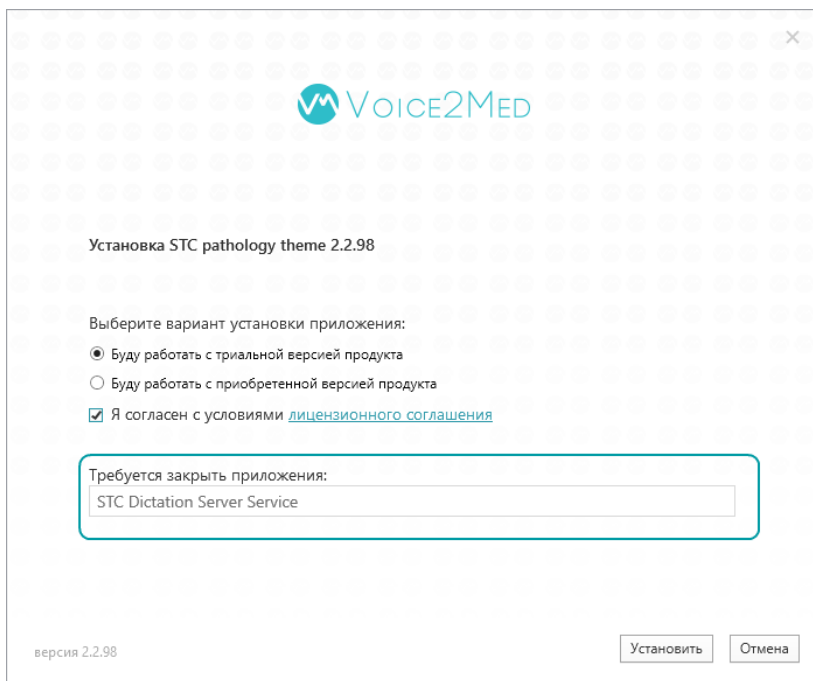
VM VOICE2MED

Установка STC pathology theme 2.2.98

Выберите вариант установки приложения:

Буду работать с триальной версией продукта

Буду работать с приобретенной версией продукта

Я согласен с условиями лицензионного соглашения

Требуется закрыть приложения:

STC Dictation Server Service

версия 2.2.98

Установить

Отмена